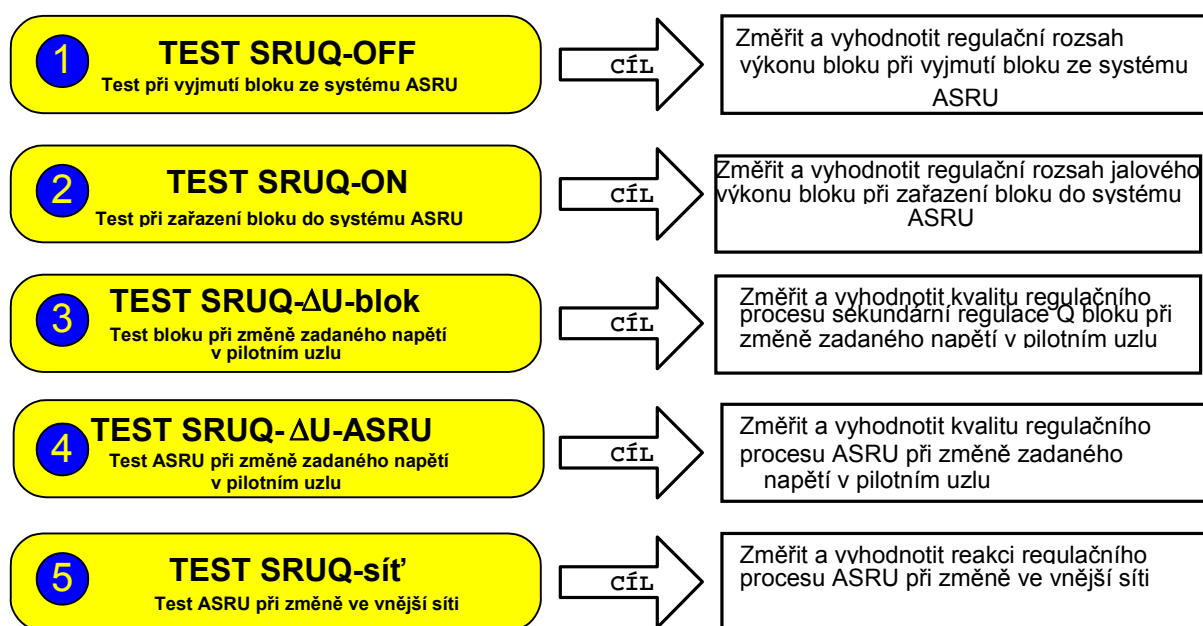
1

TEST SRUQ-OFF

Test při vyjmutí bloku ze systému ASRU

CÍL

Změřit a vyhodnotit regulační rozsah výkonu bloku při vyjmutí bloku ze systému ASRU

2

TEST SRUQ-ON

Test při zařazení bloku do systému ASRU

CÍL

Změřit a vyhodnotit regulační rozsah jalového výkonu bloku při zařazení bloku do systému ASRU

3

TEST SRUQ-$\Delta$U-blok

Test bloku při změně zadaného napětí v pilotním uzlu

CÍL

Změřit a vyhodnotit kvalitu regulačního procesu sekundární regulace Q bloku při změně zadaného napětí v pilotním uzlu

4

TEST SRUQ- $\Delta$U-ASRU

Test ASRU při změně zadaného napětí v pilotním uzlu

CÍL

Změřit a vyhodnotit kvalitu regulačního procesu ASRU při změně zadaného napětí v pilotním uzlu

5

TEST SRUQ-sít'

Test ASRU při změně ve vnější síti

CÍL

Změřit a vyhodnotit reakci regulačního procesu ASRU při změně ve vnější síti